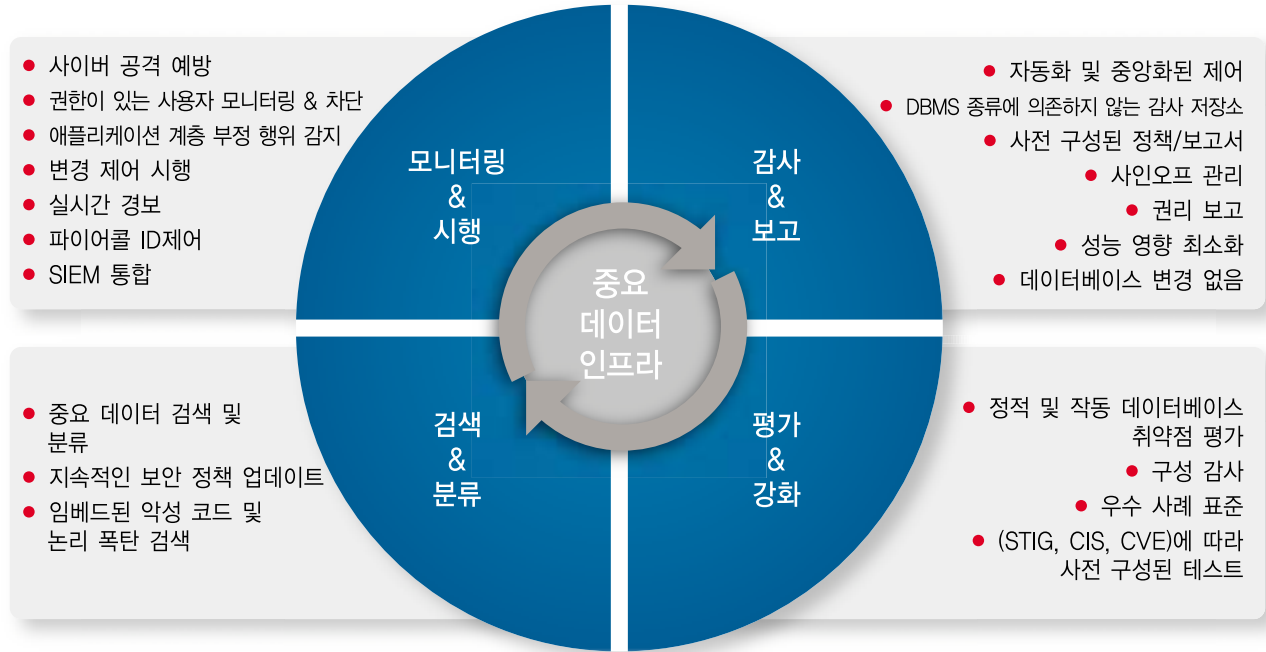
- 사이버 공격 예방
- 권한이 있는 사용자 모니터링 & 차단
- 애플리케이션 계층 부정 행위 감지
- 변경 제어 시행
- 실시간 경보
- 파이어콜 ID제어
- SIEM 통합

- 자동화 및 중앙화된 제어
- DBMS 종류에 의존하지 않는 감사 저장소
- 사전 구성된 정책/보고서
- 사인오프 관리
- 권리 보고
- 성능 영향 최소화
- 데이터베이스 변경 없음

모니터링 & 시행

감사 & 보고

중요 데이터 인프라

검색 & 분류

평가 & 강화

- 중요 데이터 검색 및 분류
- 지속적인 보안 정책 업데이트
- 임베드된 악성 코드 및 논리 폭탄 검색

- 정적 및 작동 데이터베이스 취약점 평가
- 구성 감사
- 우수 사례 표준
- (STIG, CIS, CVE)에 따라 사전 구성된 테스트